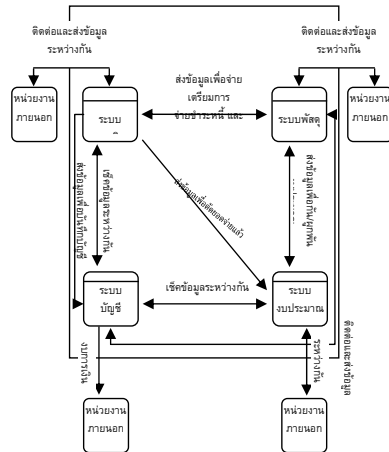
ติดต่อและส่งข้อมูลระหว่างกัน

ติดต่อและส่งข้อมูลระหว่างกัน

หน่วยงานภายนอก

ระบบ

ส่งข้อมูลเพื่อจ่ายเตรียมการจ่ายชำระหนี้ และ

ระบบพัสดุ

หน่วยงานภายนอก

ส่งข้อมูลเพื่อบันทึกบัญชี

เช็คข้อมูลระหว่างกัน

ส่งข้อมูลเพื่อตัดยอดงบแล้ว

ส่งข้อมูลเพื่อบันทึกผูกพัน

ระบบบัญชี

เช็คข้อมูลระหว่างกัน

ระบบงบประมาณ

ติดต่อและส่งข้อมูล

ระหว่างกัน

ระหว่างกัน

ติดต่อและส่งข้อมูล

หน่วยงานภายนอก

หน่วยงานภายนอก